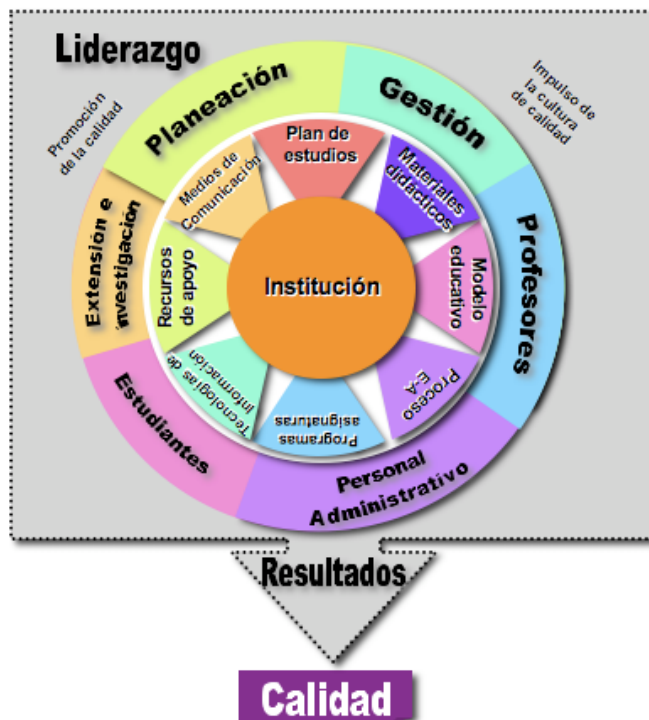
Liderazgo

Promoción de la calidad

Impulso de la cultura de calidad

Planeación

Gestión

Profesores

Personal Administrativo

Estudiantes

Extensión e investigación

Plan de estudios

Materiales didácticos

Modelo educativo

Proceso E-A

Programas asignaturas

Tecnologías de Información

Recursos de apoyo

Medios de Comunicación

Institución

Resultados

Calidad